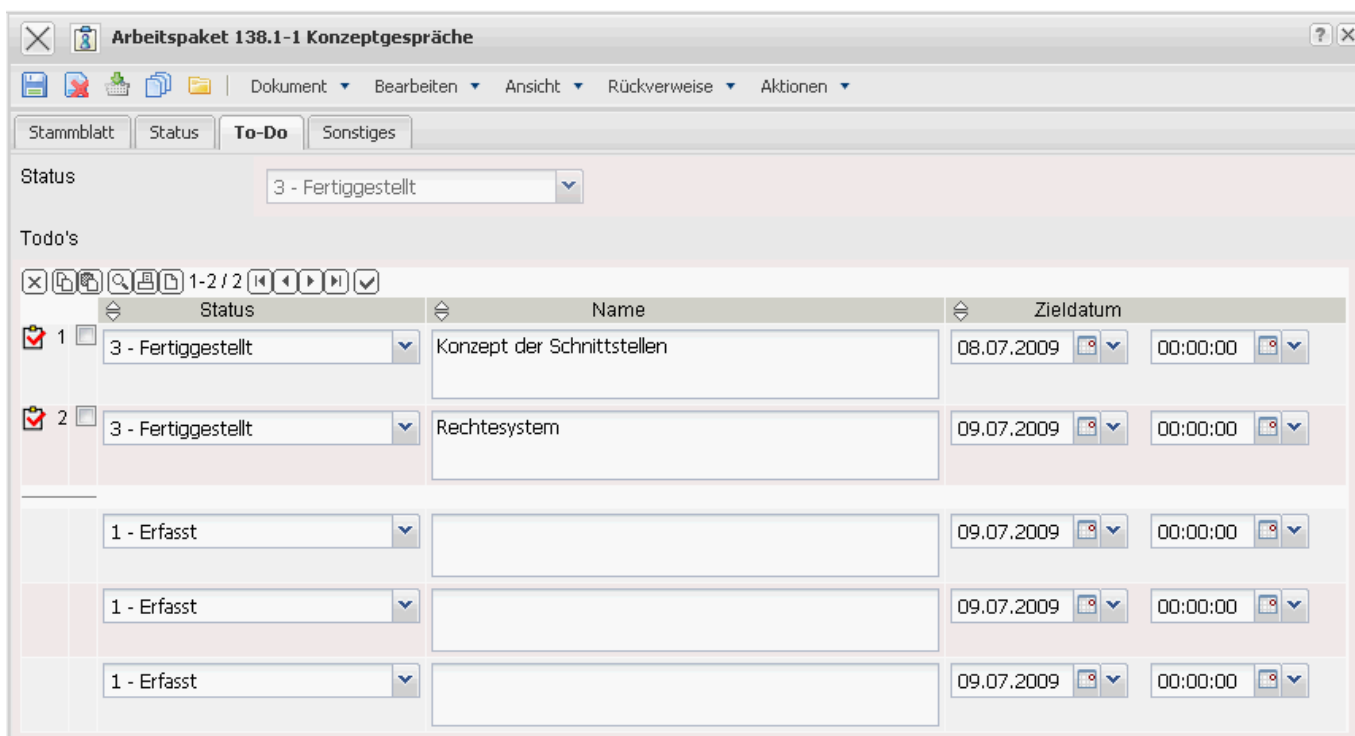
Arbeitspaket 138.1-1 Konzeptgespräche

Dokument ▼ Bearbeiten ▼ Ansicht ▼ Rückverweise ▼ Aktionen ▼

Stammblatt | Status | To-Do | Sonstiges

Status 3 - Fertiggestellt

Todo's

1-2 / 2

| | Status | Name | Zieldatum | |
|---|---|---|---|---|
| 1 | 3 - Fertiggestellt | Konzept der Schnittstellen | 08.07.2009 | 00:00:00 |
| 2 | 3 - Fertiggestellt | Rechtesystem | 09.07.2009 | 00:00:00 |
| | 1 - Erfasst | | 09.07.2009 | 00:00:00 |
| | 1 - Erfasst | | 09.07.2009 | 00:00:00 |
| | 1 - Erfasst | | 09.07.2009 | 00:00:00 |